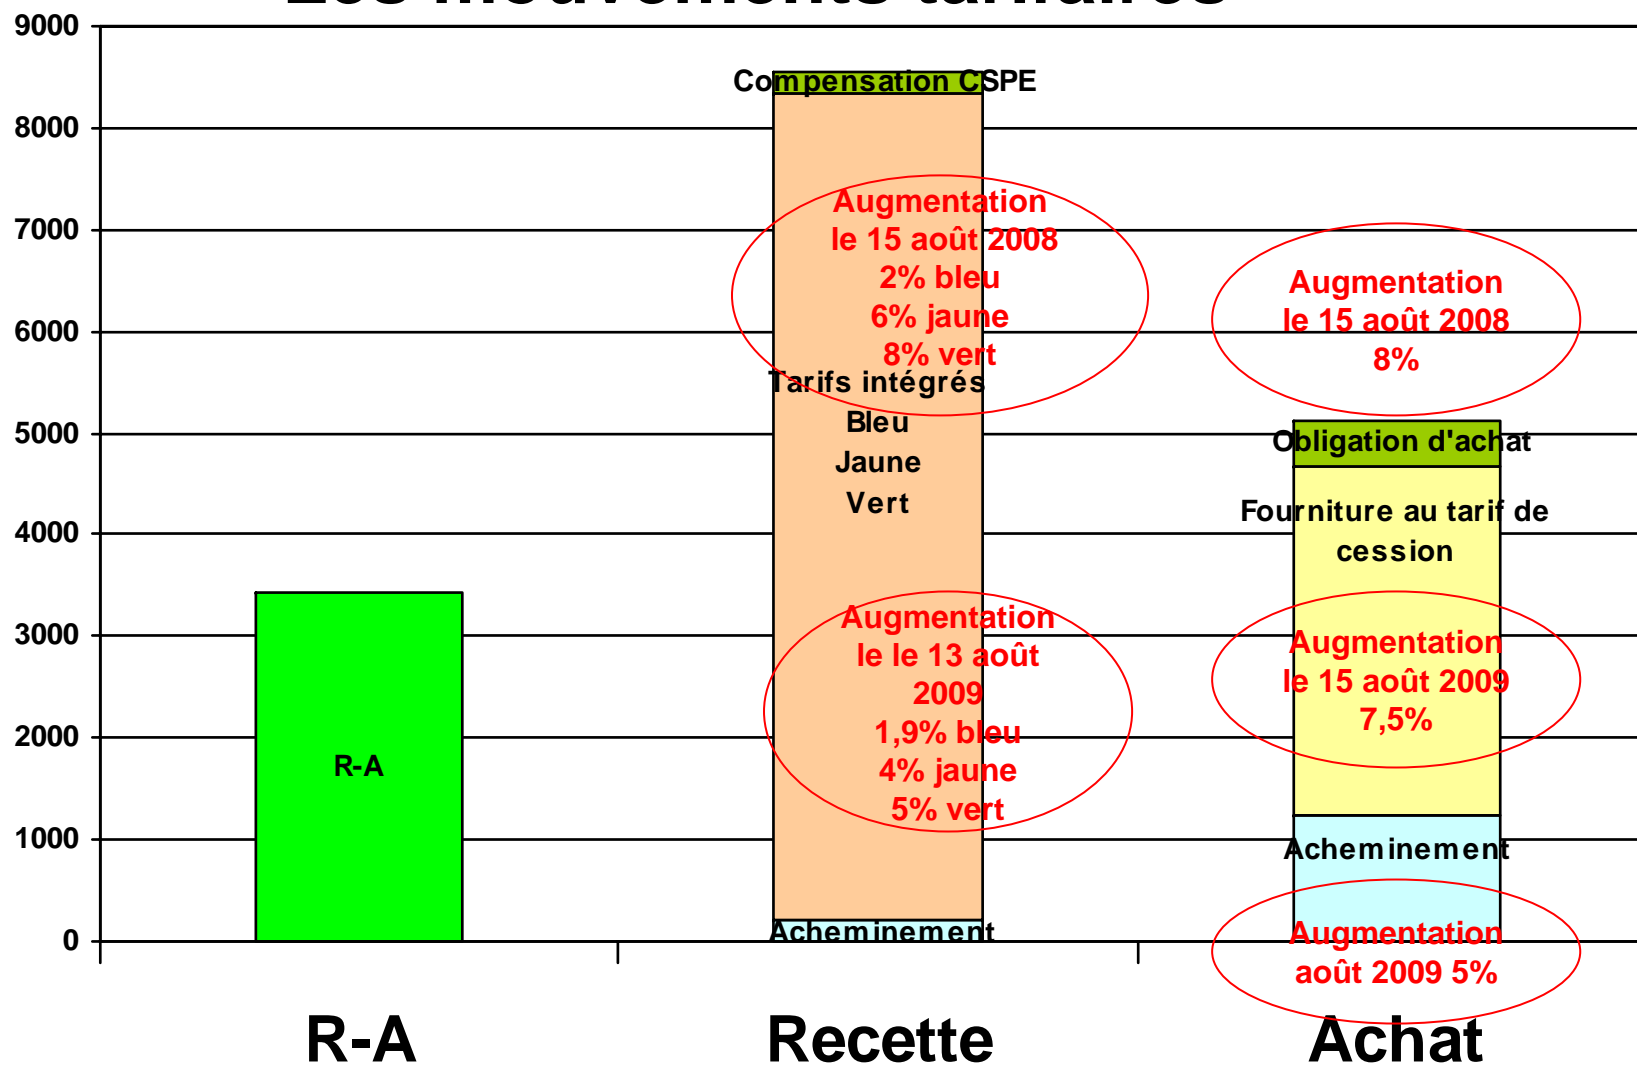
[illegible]

9000
8000
7000
6000
5000
4000
3000
2000
1000
0

R-A

Compensation CSPE

Augmentation le 15 août 2008 2% bleu 6% jaune 8% vert

Tarifs intégrés
Bleu
Jaune
Vert

Augmentation le le 13 août 2009 1,9% bleu 4% jaune 5% vert

Acheminement

Augmentation le 15 août 2008 8%

Obligation d'achat

Fourniture au tarif de cession

Augmentation le 15 août 2009 7,5%

Acheminement

Augmentation août 2009 5%

R-A
Recette
Achat